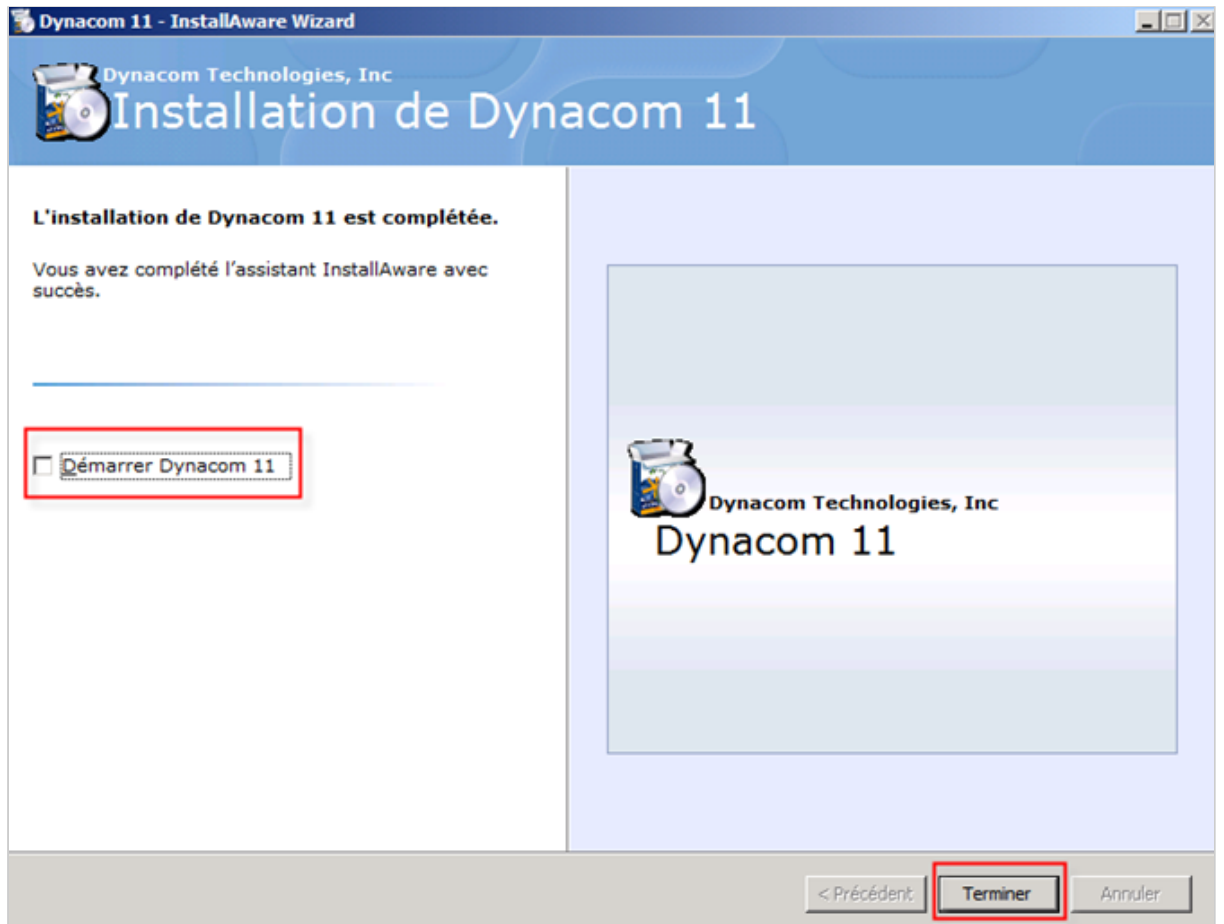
Dynacom 11 - InstallAware Wizard

Dynacom Technologies, Inc
Installation de Dynacom 11

L'installation de Dynacom 11 est complétée.

Vous avez complété l'assistant InstallAware avec succès.

Démarrer Dynacom 11

Dynacom Technologies, Inc
Dynacom 11

< Précédent
Terminer
Annuler